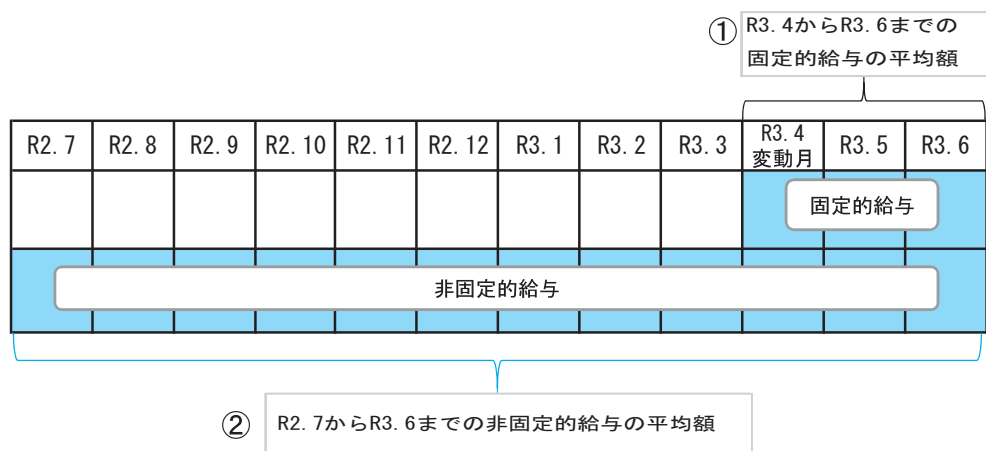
① R3. 4からR3. 6までの固定的給与の平均額

| R2. 7 | R2. 8 | R2. 9 | R2. 10 | R2. 11 | R2. 12 | R3. 1 | R3. 2 | R3. 3 | R3. 4 変動月 | R3. 5 | R3. 6 |
|---|---|---|---|---|---|---|---|---|---|---|---|

固定的給与

非固定的給与

② R2. 7からR3. 6までの非固定的給与の平均額